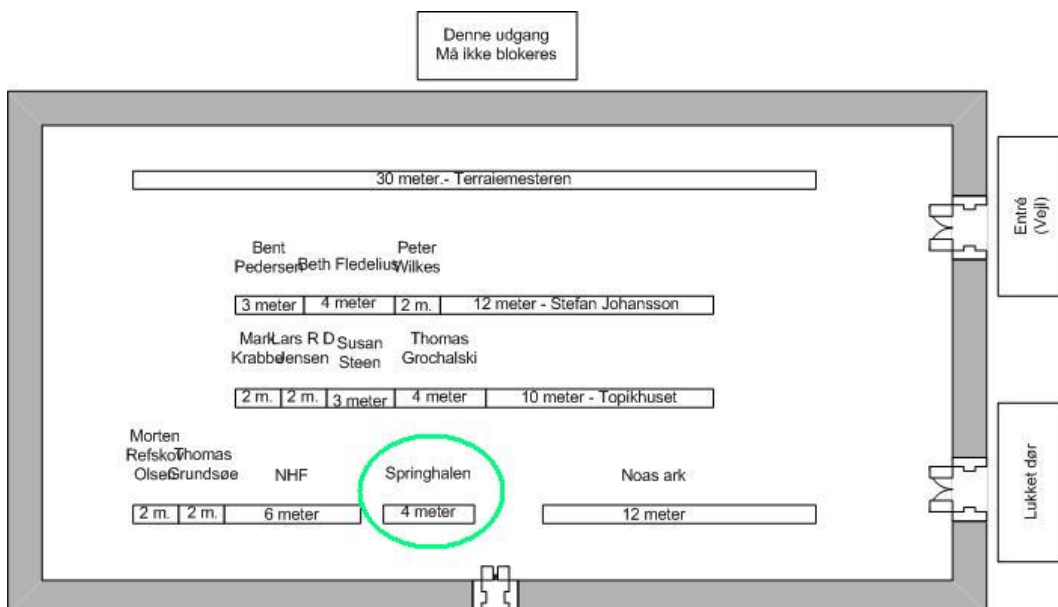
Denne udgang
Må ikke blokeres

30 meter.- Terraiemesteren

Entré (Vejl)

Bent Pedersen
Beth Fledelius
Peter Wilkes

| 3 meter | 4 meter | 2 m. | 12 meter - Stefan Johansson |
|---|---|---|---|

Mark Krabbe
Lars R D Jensen
Susan Steen
Thomas Grochalski

| 2 m. | 2 m. | 3 meter | 4 meter | 10 meter - Topikhuset |
|---|---|---|---|---|

Morten Refskov Olsen
Thomas Grundsøe
NHF
Springhalen
Noas ark

Lukket dør

| 2 m. | 2 m. | 6 meter |
|---|---|---|

4 meter

12 meter